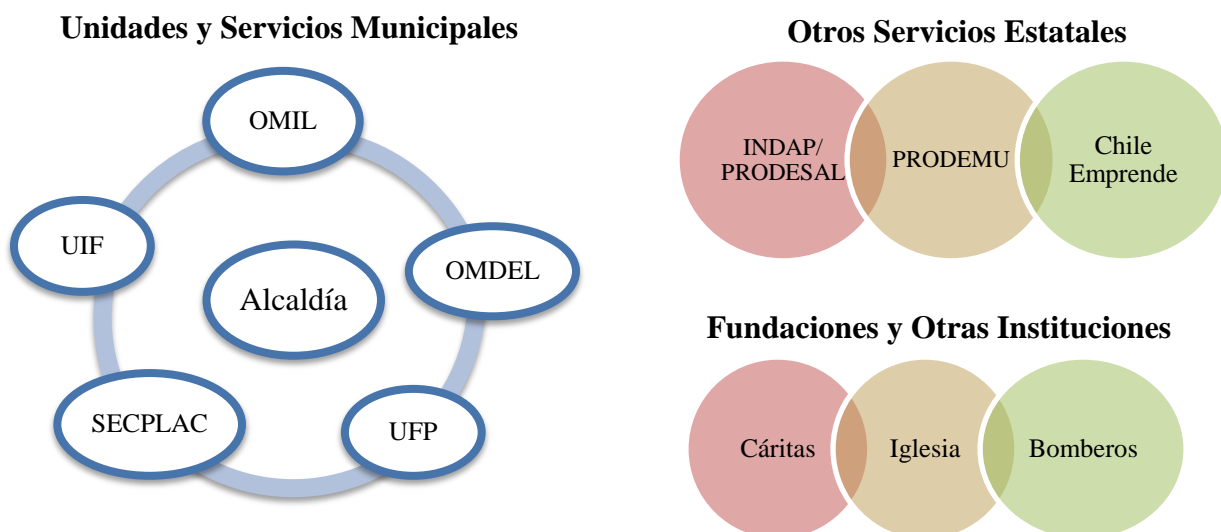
Unidades y Servicios Municipales

OMIL

UIF

Alcaldía

OMDEL

SECPLAC

UFP

Otros Servicios Estatales

INDAP/ PRODESAL

PRODEMU

Chile Emprende

Fundaciones y Otras Instituciones

Cáritas

Iglesia

Bomberos